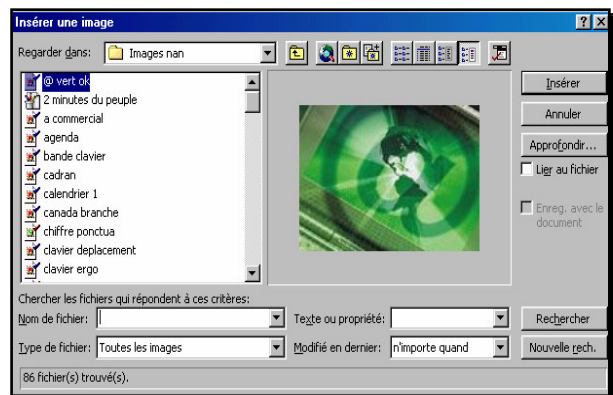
Insérer une image

Regarder dans: Images nan

@ vert ok
2 minutes du peuple
a commercial
agenda
bande clavier
cadran
calendrier 1
canada branche
chiffre ponctua
clavier deplacement
clavier ergo

Insérer
Annuler
Approfondir...
Lier au fichier
Enreg. avec le document

Chercher les fichiers qui répondent à ces critères:
Nom de fichier:
Texte ou propriété:
Rechercher
Type de fichier: Toutes les images
Modifié en dernier: n'importe quand
Nouvelle rech.

86 fichier(s) trouvé(s).